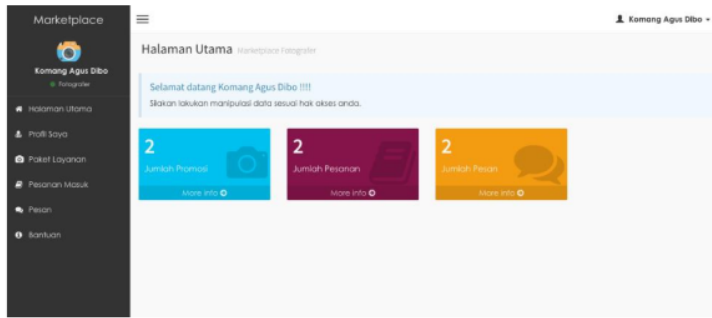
Marketplace

Komang Agus Dibo
Fotografer

Halaman Utama
Profil Saya
Paket Layanan
Pesanan Masuk
Pesan
Bantuan

Komang Agus Dibo

Halaman Utama Marketplace Fotografer

Selamat datang Komang Agus Dibo !!!!
Silakan lakukan manipulasi data sesuai hak akses anda.

2
Jumlah Promosi
More info

2
Jumlah Pesanan
More info

2
Jumlah Pesan
More info